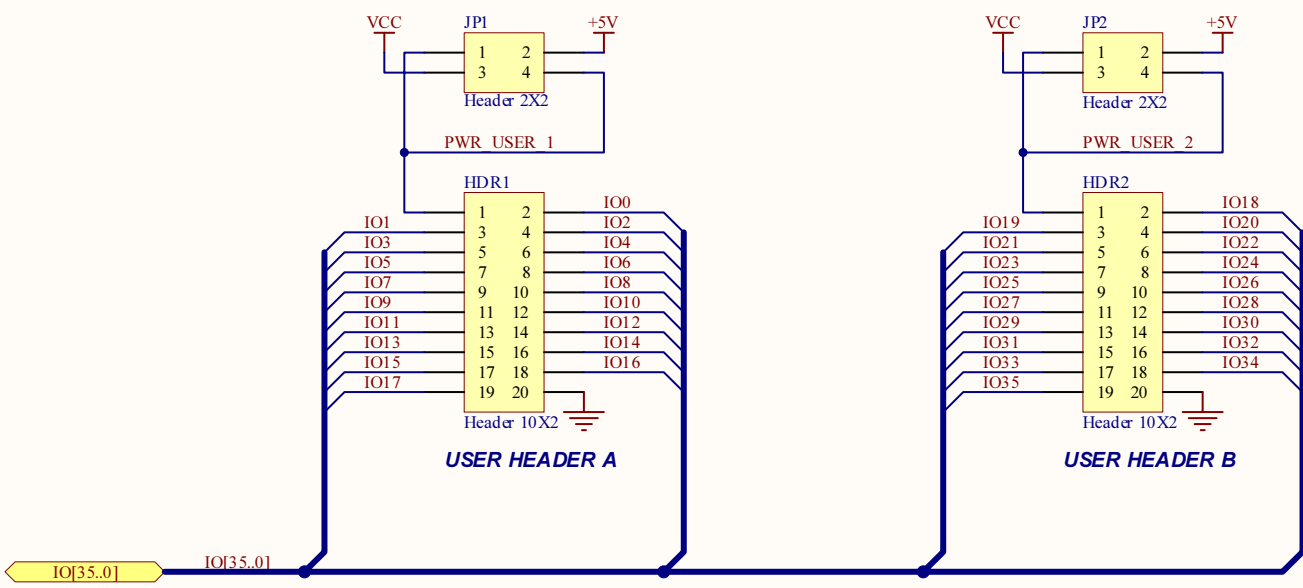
VCC
JP1
+5V
1 2
3 4
Header 2X2
PWR_USER_1
HDR1
IO1
IO3
IO5
IO7
IO9
IO11
IO13
IO15
IO17
1 2
3 4
5 6
7 8
9 10
11 12
13 14
15 16
17 18
19 20
IO0
IO2
IO4
IO6
IO8
IO10
IO12
IO14
IO16
Header 10X2
USER HEADER A

VCC
JP2
+5V
1 2
3 4
Header 2X2
PWR_USER_2
HDR2
IO19
IO21
IO23
IO25
IO27
IO29
IO31
IO33
IO35
1 2
3 4
5 6
7 8
9 10
11 12
13 14
15 16
17 18
19 20
IO18
IO20
IO22
IO24
IO26
IO28
IO30
IO32
IO34
Header 10X2
USER HEADER B

IO[35..0]
IO[35..0]